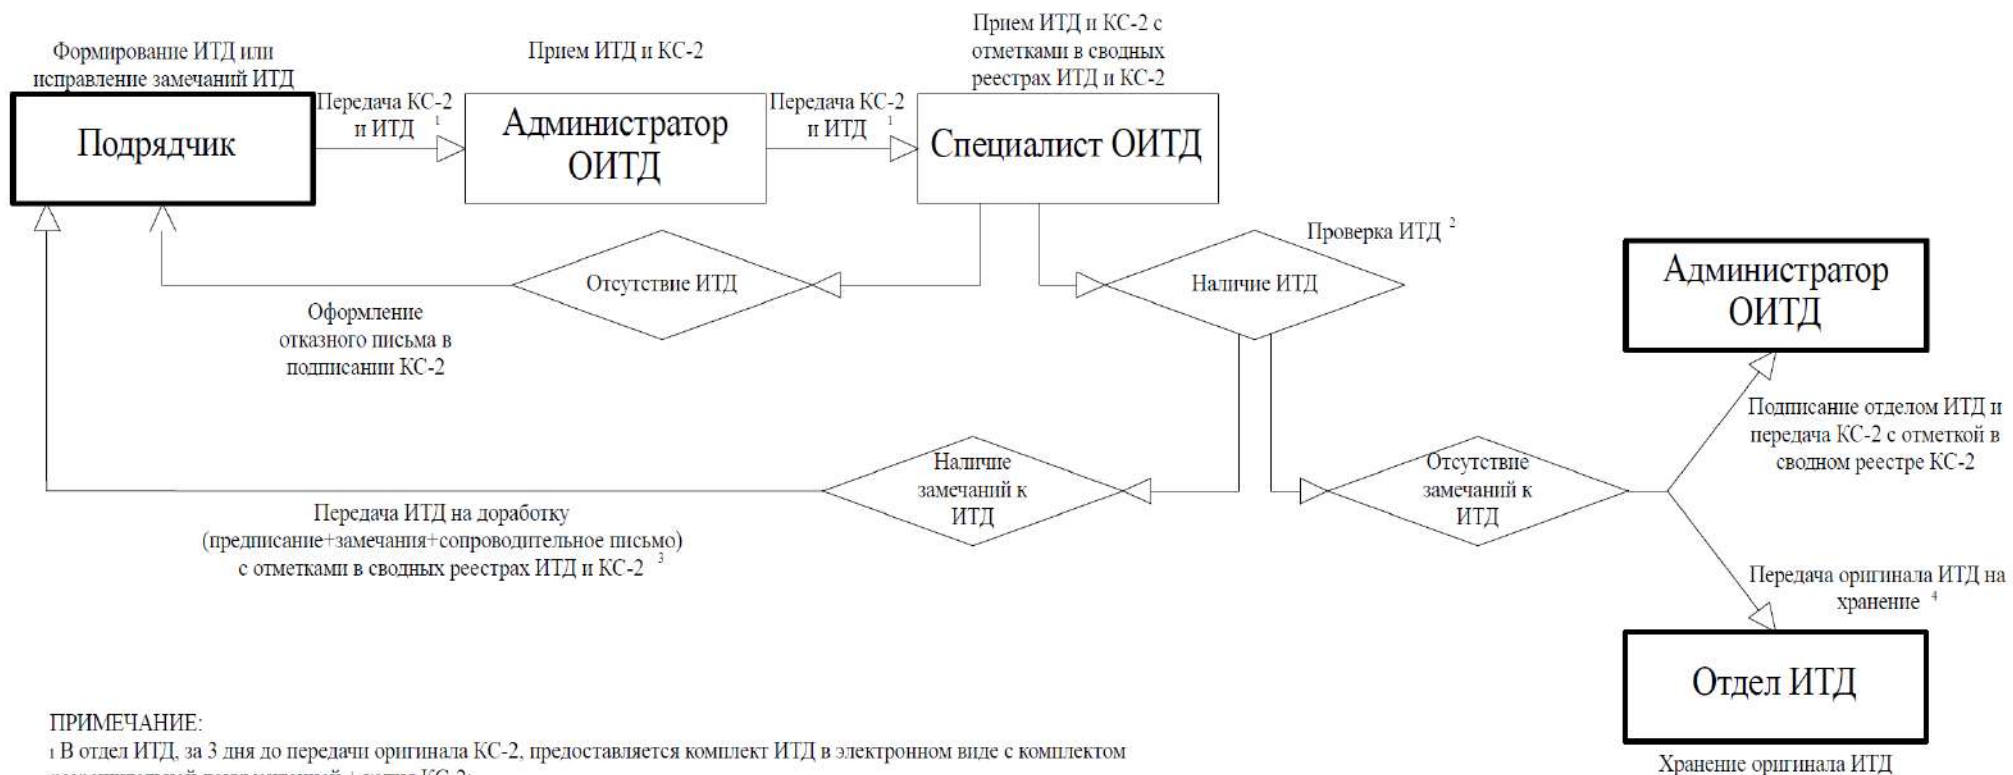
Формирование ИТД или исправление замечаний ИТД

Прием ИТД и КС-2

Прием ИТД и КС-2 с отметками в сводных реестрах ИТД и КС-2

Передача КС-2 и ИТД $^1$

Передача КС-2 и ИТД $^1$

Подрядчик

Администратор ОИТД

Специалист ОИТД

Проверка ИТД $^2$

Отсутствие ИТД

Наличие ИТД

Оформление отказного письма в подписании КС-2

Администратор ОИТД

Подписание отделом ИТД и передача КС-2 с отметкой в сводном реестре КС-2

Наличие замечаний к ИТД

Отсутствие замечаний к ИТД

Передача ИТД на доработку (предписание+замечания+сопроводительное письмо) с отметками в сводных реестрах ИТД и КС-2 $^3$

Передача оригинала ИТД на хранение $^4$

Отдел ИТД

ПРИМЕЧАНИЕ:
1 В отдел ИТД, за 3 дня до передачи оригинала КС-2, предоставляется комплект ИТД в электронном виде с комплектом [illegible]

Хранение оригинала ИТД